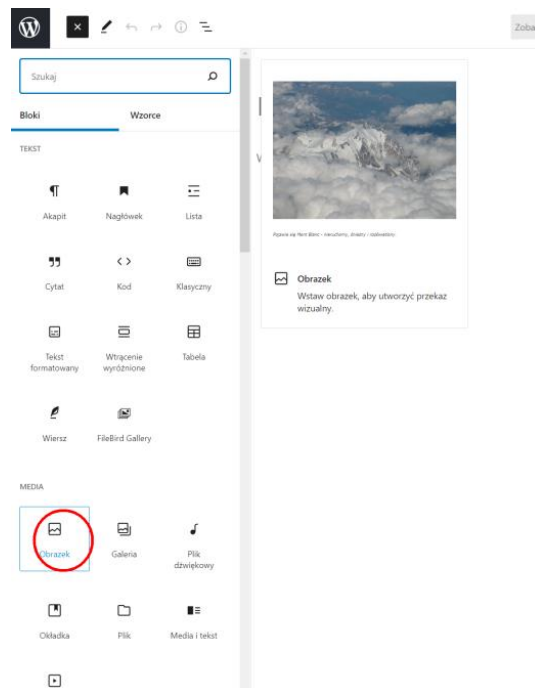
Zoba

Szukaj

Bloki
Wzorce

TEKST

Akapit
Nagłówek
Lista

Cytat
Kod
Klasyczny

Tekst formatowany
Wtrącenie wyróżnione
Tabela

Wiersz
FileBird Gallery

MEDIA

Obrazek
Galeria
Plik dźwiękowy

Okładka
Plik
Media i tekst

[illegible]

Obrazek
Wstaw obrazek, aby utworzyć przekaz wizualny.